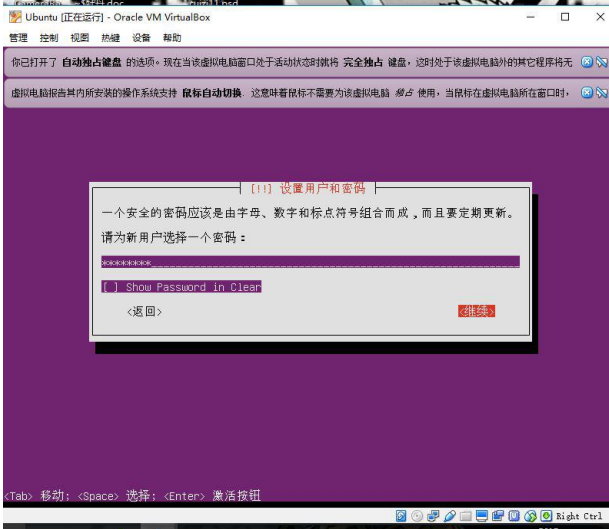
Ubuntu [正在运行] - Oracle VM VirtualBox

管理 控制 视图 热键 设备 帮助

你已打开了 自动独占键盘 的选项。现在当该虚拟电脑窗口处于活动状态时就将 完全独占 键盘，这时处于该虚拟电脑外的其它程序将无

虚拟电脑报告其内所安装的操作系统支持 鼠标自动切换 。这意味着鼠标不需要为该虚拟电脑 独占 使用，当鼠标在虚拟电脑所在窗口时，

[!!] 设置用户和密码

一个安全的密码应该是由字母、数字和标点符号组合而成，而且要定期更新。

请为新用户选择一个密码：

********

[ ] Show Password in Clear

<返回>

<继续>

<Tab> 移动； <Space> 选择； <Enter> 激活按钮

Right Ctrl